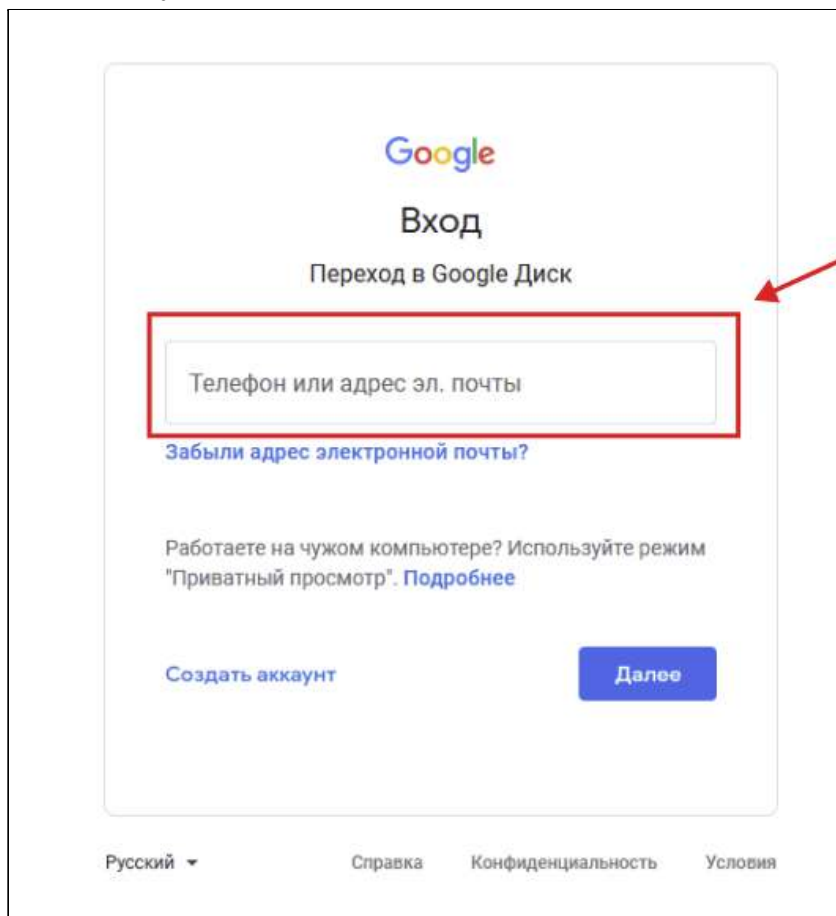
Google

Вход

Переход в Google Диск

Телефон или адрес эл. почты

Забыли адрес электронной почты?

Работаете на чужом компьютере? Используйте режим "Приватный просмотр". Подробнее

Создать аккаунт

Далее

Русский

Справка

Конфиденциальность

Условия